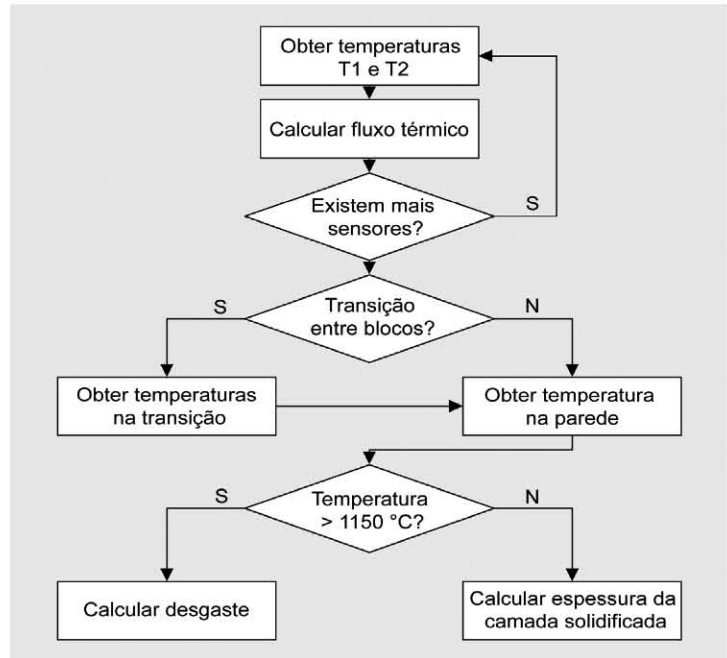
Obter temperaturas T1 e T2

Calcular fluxo térmico

Existem mais sensores?

S

Transição entre blocos?

S

N

Obter temperaturas na transição

Obter temperatura na parede

Temperatura > 1150 °C?

S

N

Calcular desgaste

Calcular espessura da camada solidificada